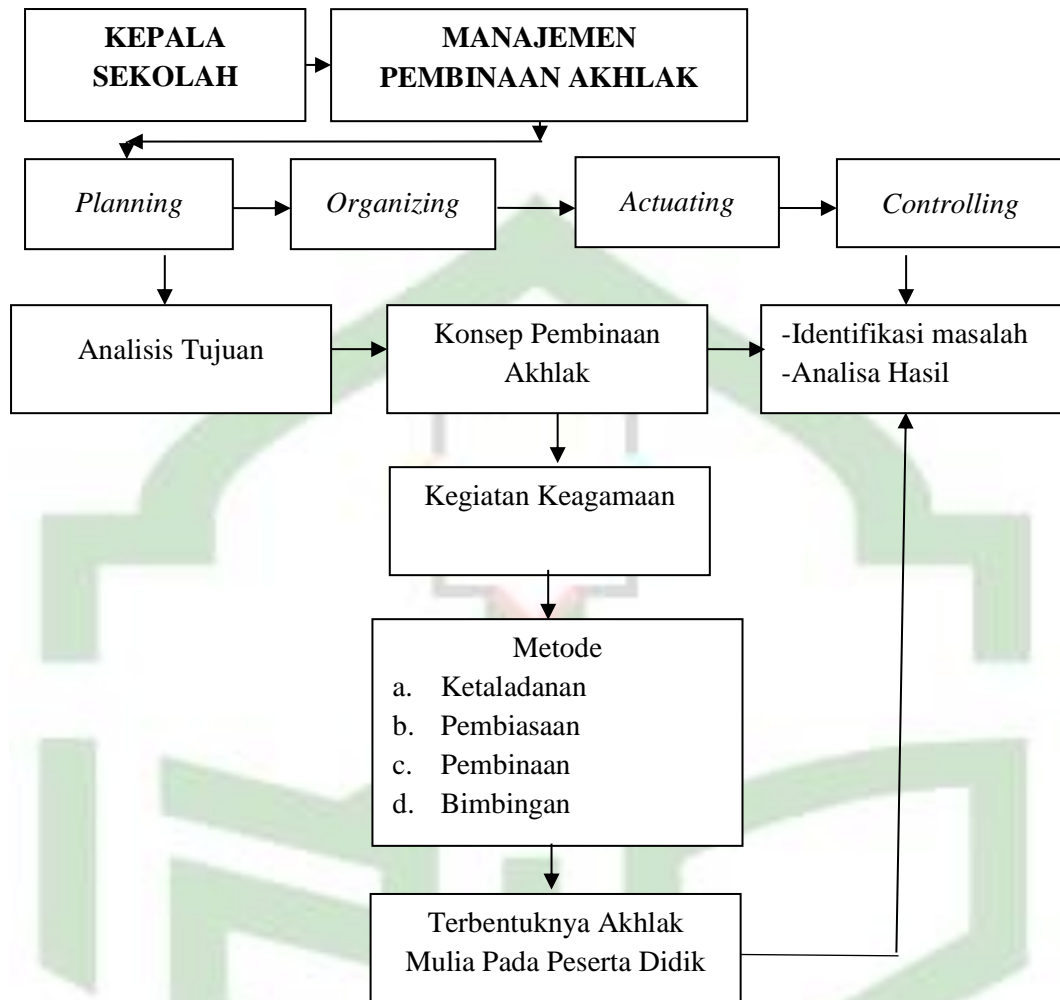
KEPALA SEKOLAH

MANAJEMEN PEMBINAAN AKHLAK

*Planning*

*Organizing*

*Actuating*

*Controlling*

Analisis Tujuan

Konsep Pembinaan Akhlak

-Identifikasi masalah
-Analisa Hasil

Kegiatan Keagamaan

Metode
a. Ketaladanan
b. Pembiasaan
c. Pembinaan
d. Bimbingan

Terbentuknya Akhlak Mulia Pada Peserta Didik